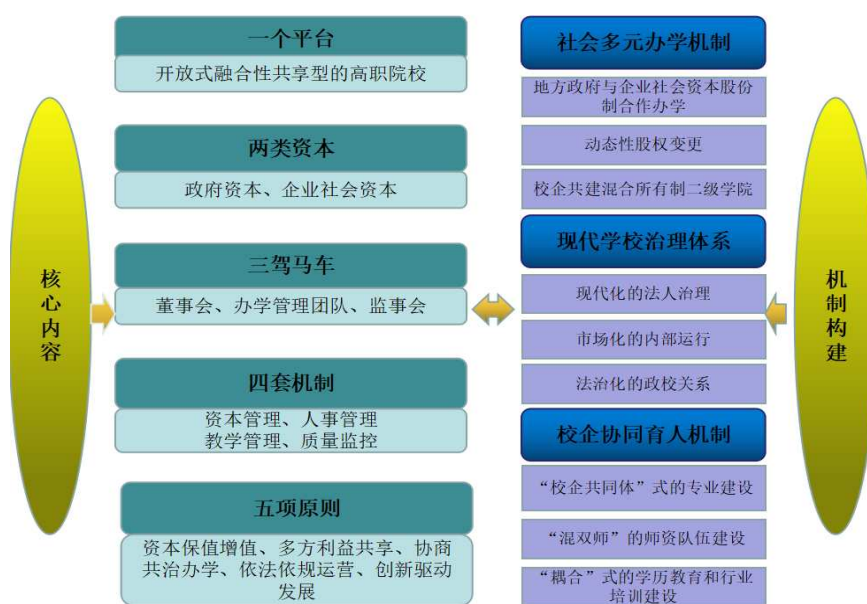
核心内容

一个平台

开放式融合性共享型的高职院校

两类资本

政府资本、企业社会资本

三驾马车

董事会、办学管理团队、监事会

四套机制

资本管理、人事管理
教学管理、质量监控

五项原则

资本保值增值、多方利益共享、协商共治办学、依法依规运营、创新驱动发展

社会多元办学机制

地方政府与企业社会资本股份制合作办学

动态性股权变更

校企共建混合所有制二级学院

现代学校治理体系

现代化的法人治理

市场化的内部运行

法治化的政校关系

校企协同育人机制

“校企共同体”式的专业建设

“混双师”的师资队伍建设

“耦合”式的学历教育和行业培训建设

机制构建